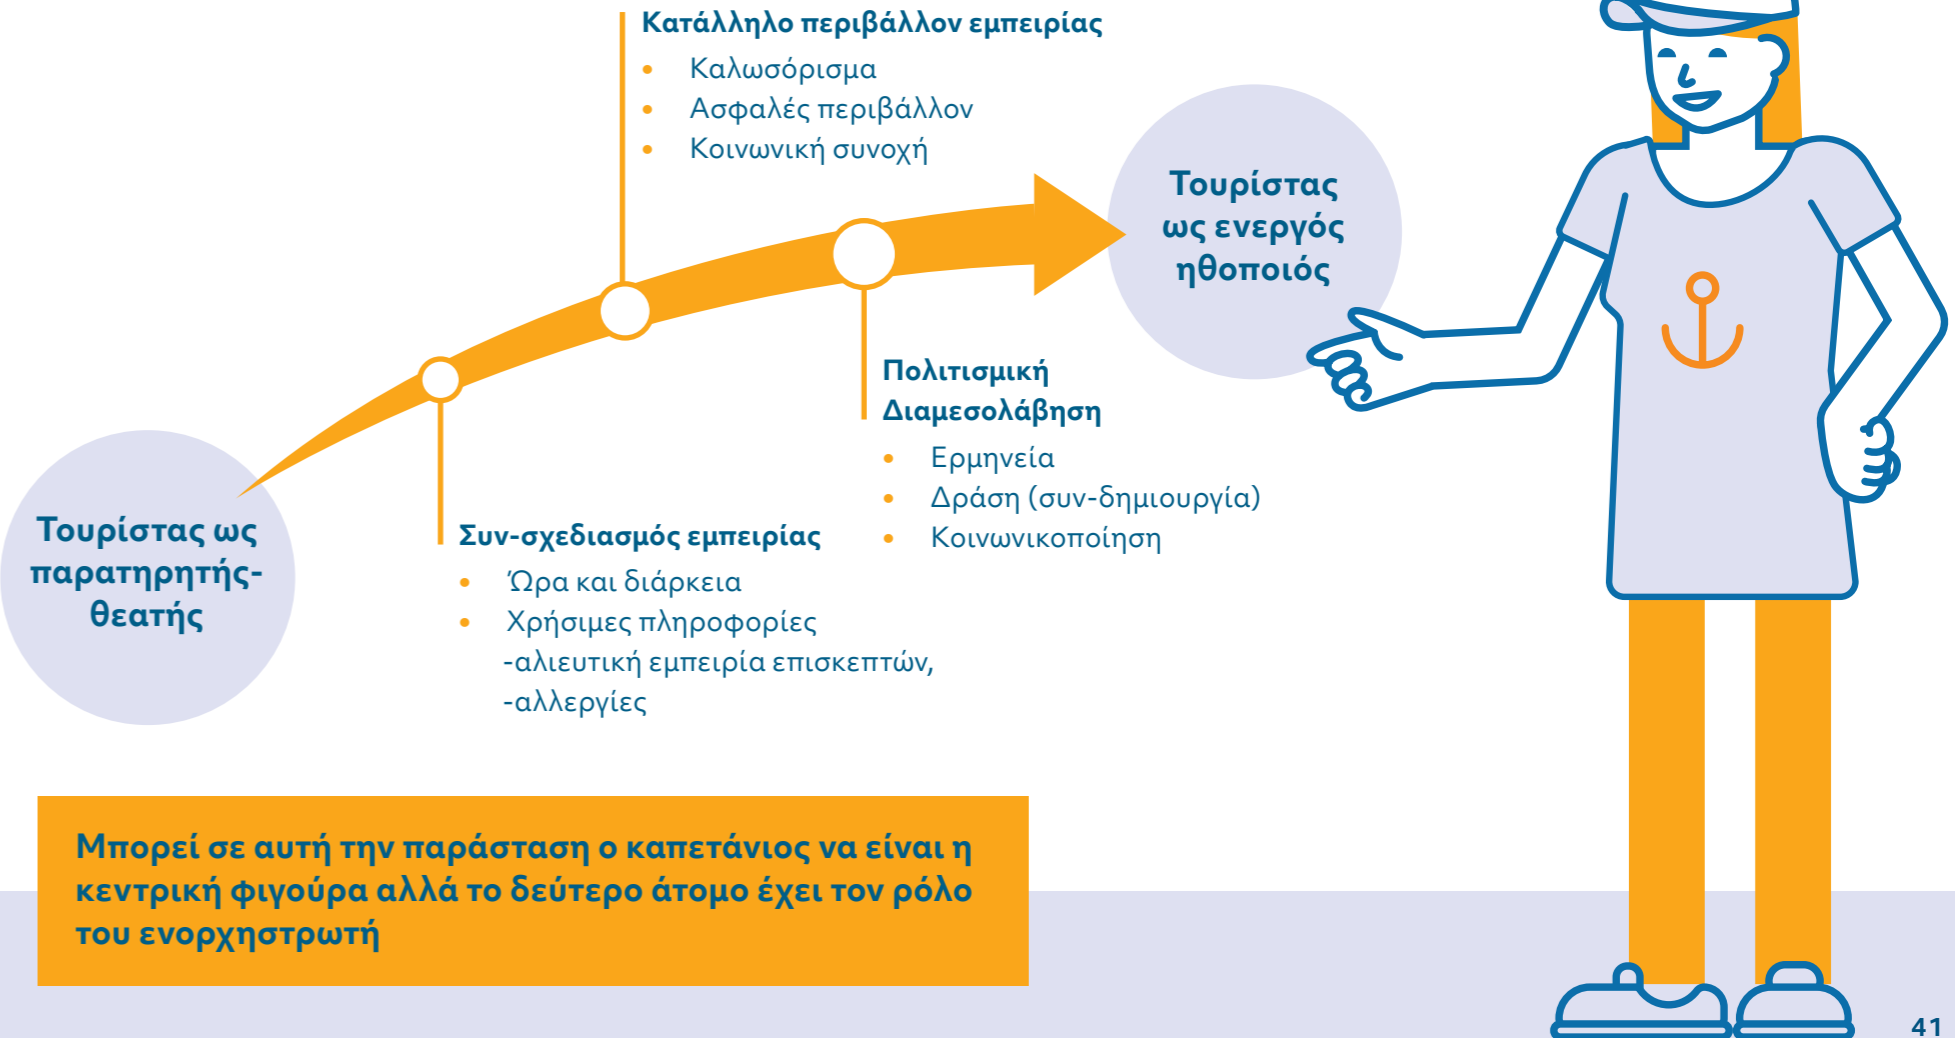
Τουρίστας ως παρατηρητής-θεατής

Συν-σχεδιασμός εμπειρίας
• Ώρα και διάρκεια
• Χρήσιμες πληροφορίες
-αλιευτική εμπειρία επισκεπτών,
-αλλεργίες

Κατάλληλο περιβάλλον εμπειρίας
• Καλωσόρισμα
• Ασφαλές περιβάλλον
• Κοινωνική συνοχή

Πολιτισμική Διαμεσολάβηση
• Ερμηνεία
• Δράση (συν-δημιουργία)
• Κοινωνικοποίηση

Τουρίστας ως ενεργός ηθοποιός

Μπορεί σε αυτή την παράσταση ο καπετάνιος να είναι η κεντρική φιγούρα αλλά το δεύτερο άτομο έχει τον ρόλο του ενορχηστρωτή

41